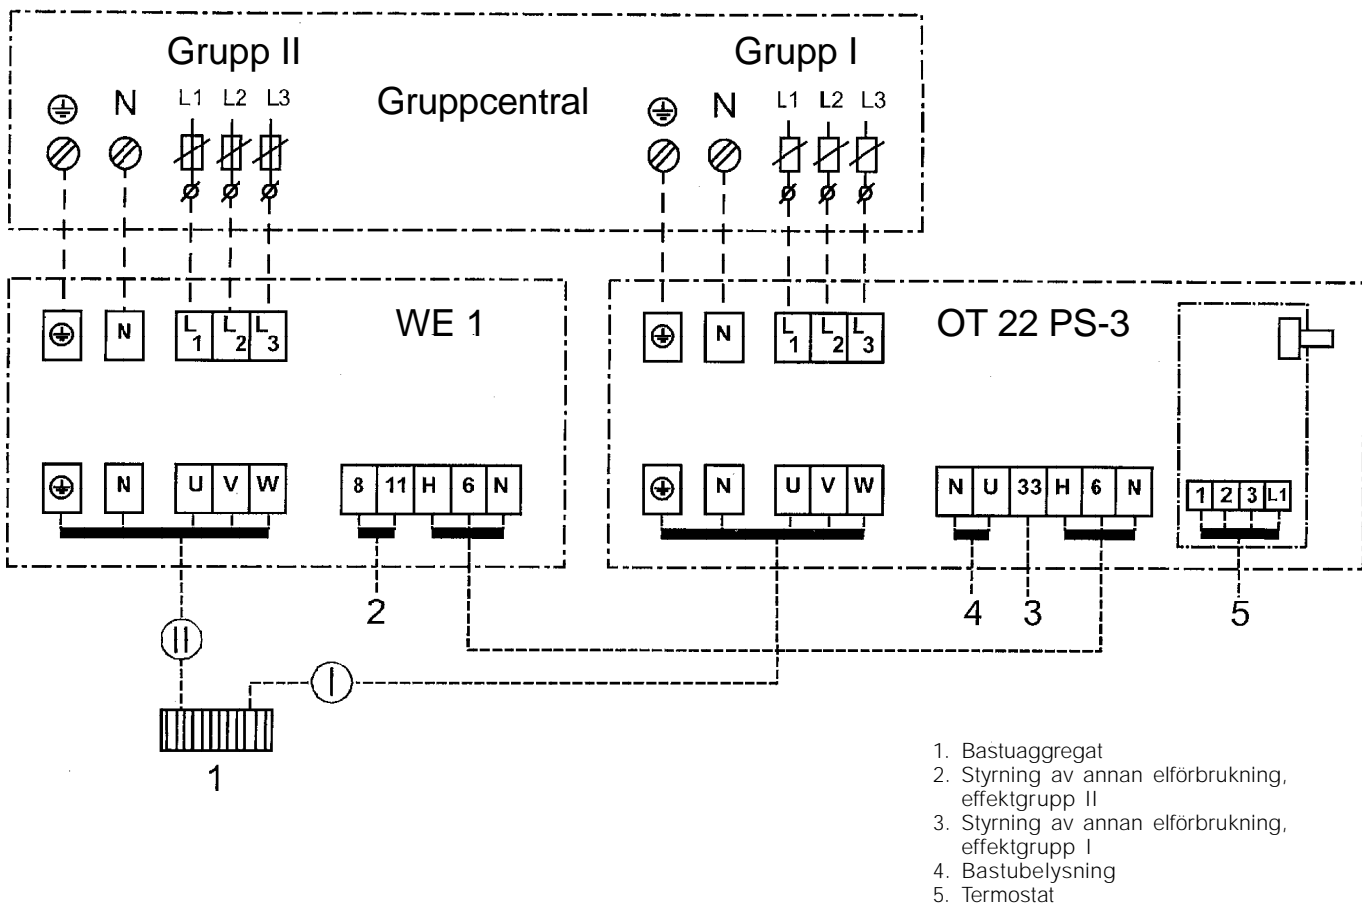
Grupp II

Gruppcentral

Grupp I

N L1 L2 L3

N L1 L2 L3

N L1 L2 L3

WE 1

N L1 L2 L3

OT 22 PS-3

N U V W

8 11 H 6 N

N U V W

N U 33 H 6 N

1 2 3 L1

2

4 3

5

II

I

1

1. Bastuaggregat
2. Styrning av annan elförbrukning, effektgrupp II
3. Styrning av annan elförbrukning, effektgrupp I
4. Bastubelysning
5. Termostat